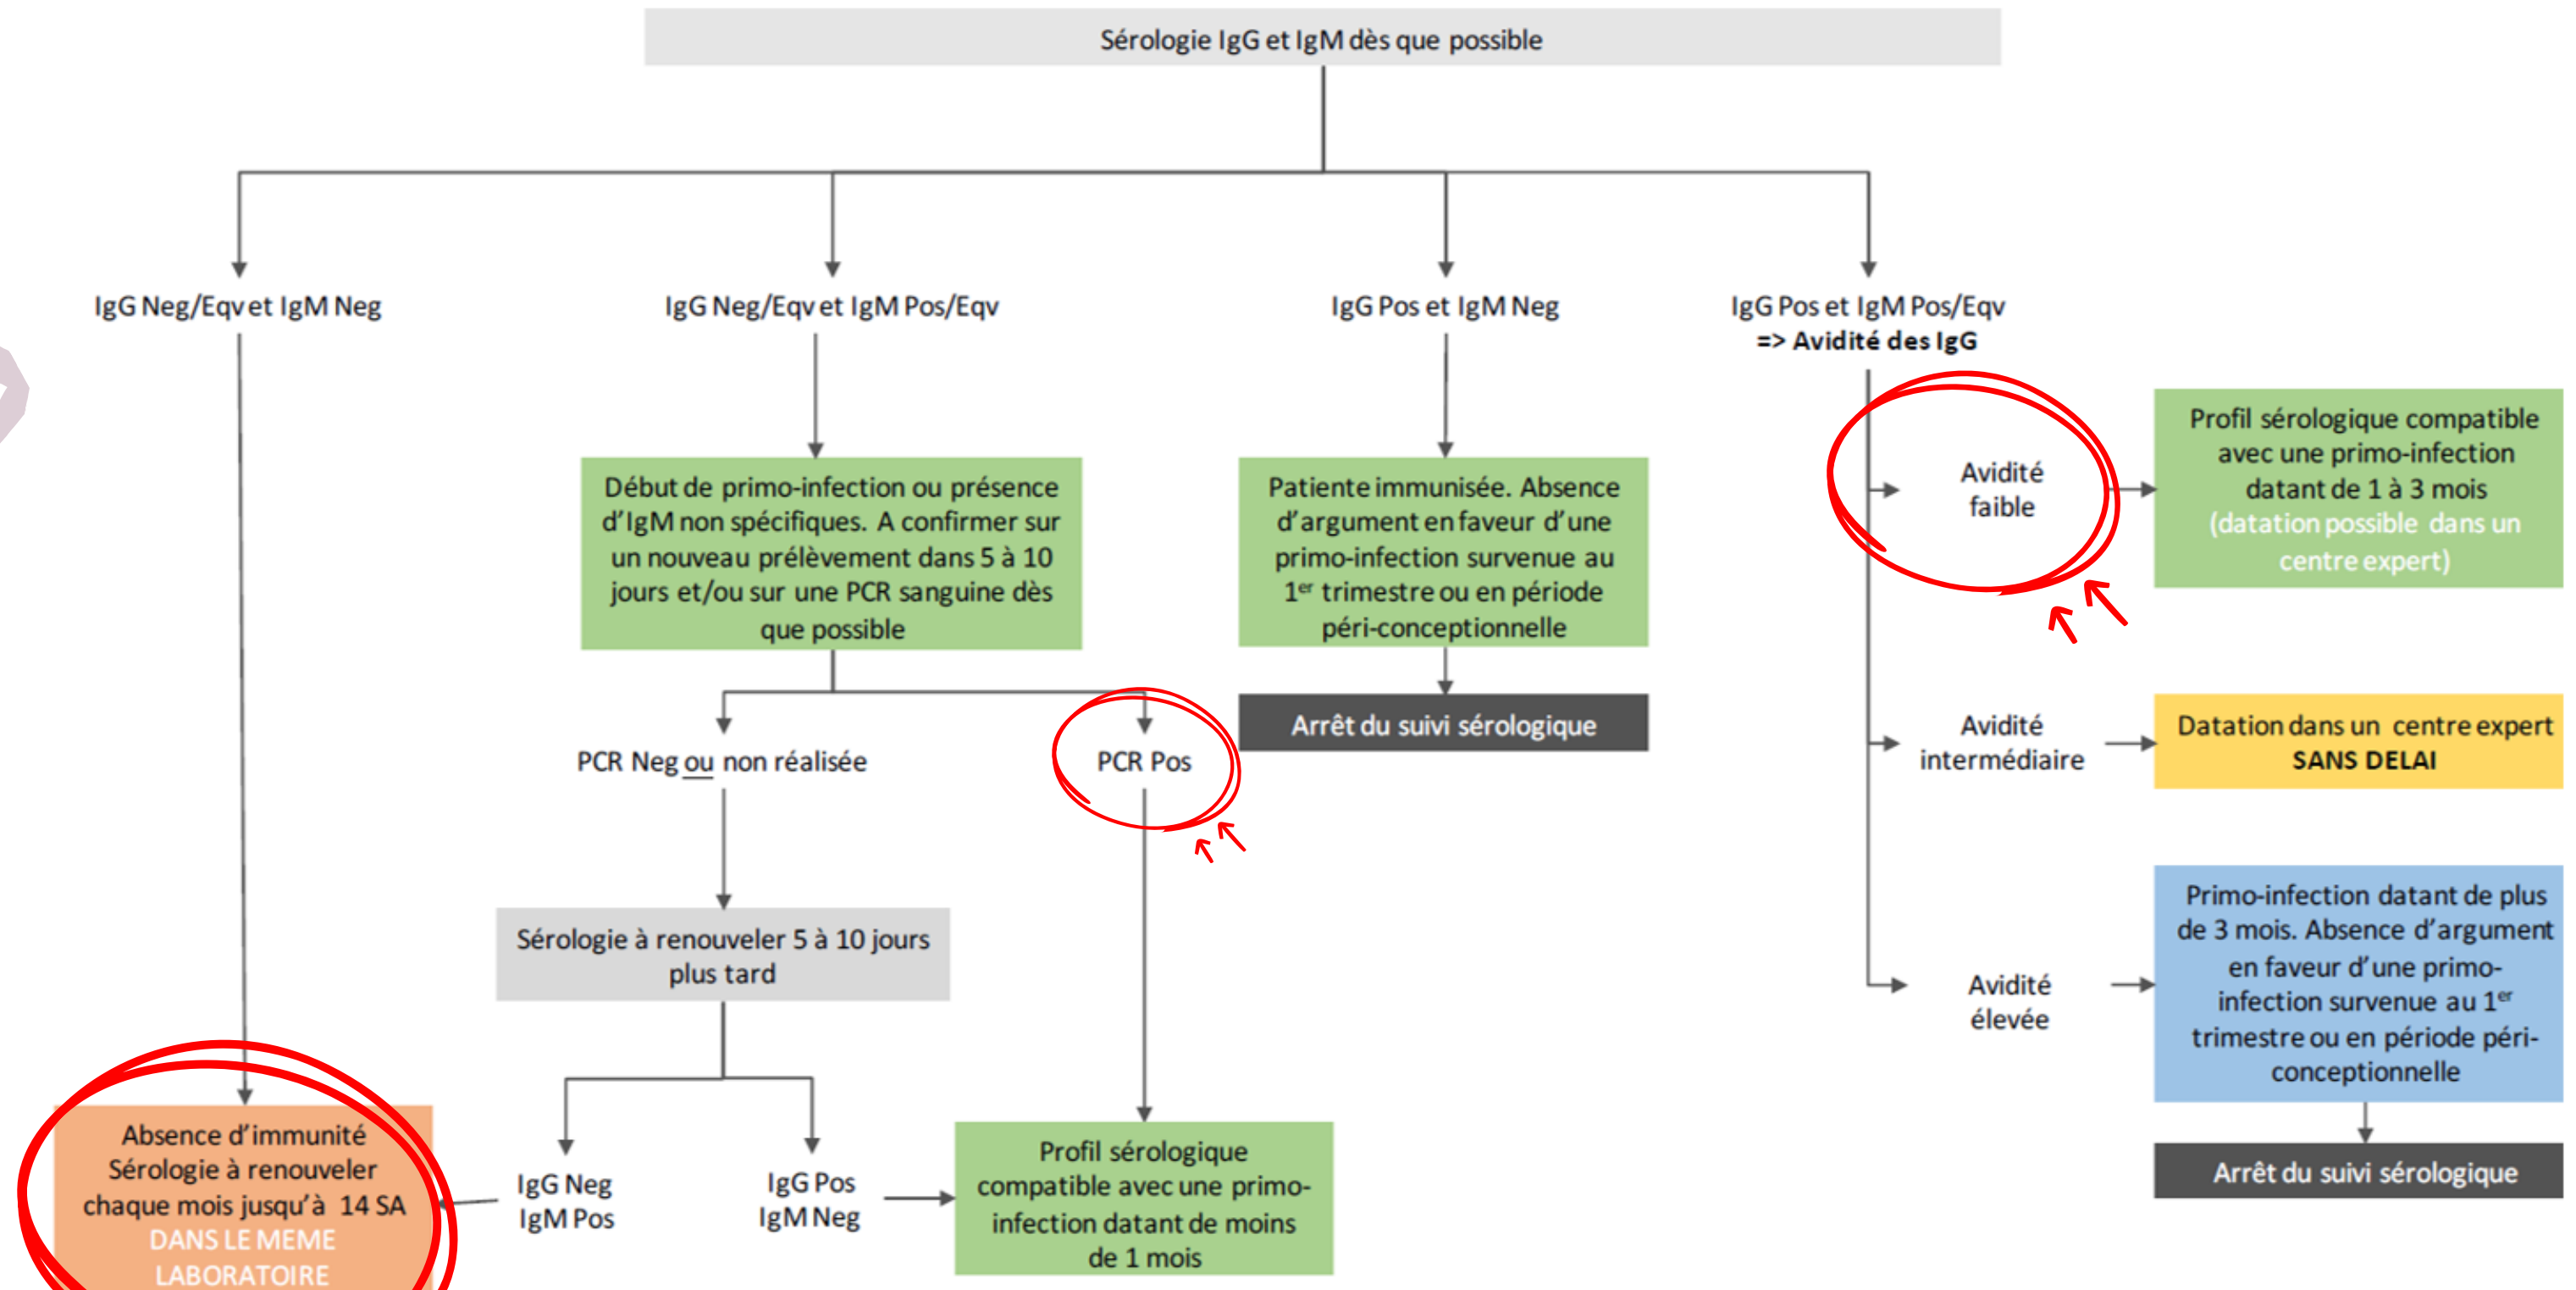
Sérologie IgG et IgM dès que possible

IgG Neg/Eqv et IgM Neg

IgG Neg/Eqv et IgM Pos/Eqv

IgG Pos et IgM Neg

IgG Pos et IgM Pos/Eqv
=> Avidité des IgG

Début de primo-infection ou présence d'IgM non spécifiques. A confirmer sur un nouveau prélèvement dans 5 à 10 jours et/ou sur une PCR sanguine dès que possible

Patiente immunisée. Absence d'argument en faveur d'une primo-infection survenue au 1$^{er}$ trimestre ou en période péri-conceptionnelle

Arrêt du suivi sérologique

Avidité faible

Profil sérologique compatible avec une primo-infection datant de 1 à 3 mois (datation possible dans un centre expert)

PCR Neg ou non réalisée

PCR Pos

Avidité intermédiaire

Datation dans un centre expert SANS DELAI

Sérologie à renouveler 5 à 10 jours plus tard

Avidité élevée

Primo-infection datant de plus de 3 mois. Absence d'argument en faveur d'une primo-infection survenue au 1$^{er}$ trimestre ou en période péri-conceptionnelle

Arrêt du suivi sérologique

Absence d'immunité
Sérologie à renouveler chaque mois jusqu'à 14 SA
DANS LE MEME LABORATOIRE

IgG Neg
IgM Pos

IgG Pos
IgM Neg

Profil sérologique compatible avec une primo-infection datant de moins de 1 mois